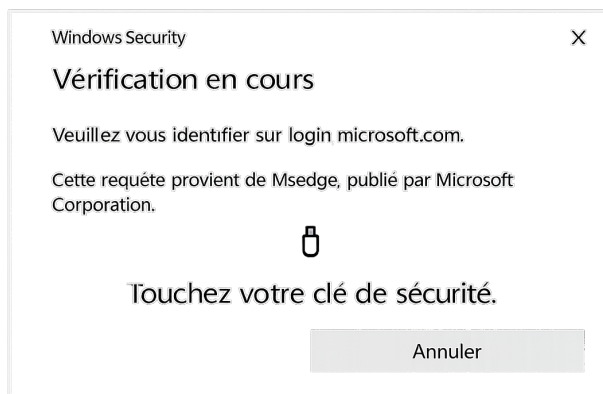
Windows Security

X

Vérification en cours

Veuillez vous identifier sur login microsoft.com.

Cette requête provient de Msedge, publié par Microsoft Corporation.

Touchez votre clé de sécurité.

Annuler